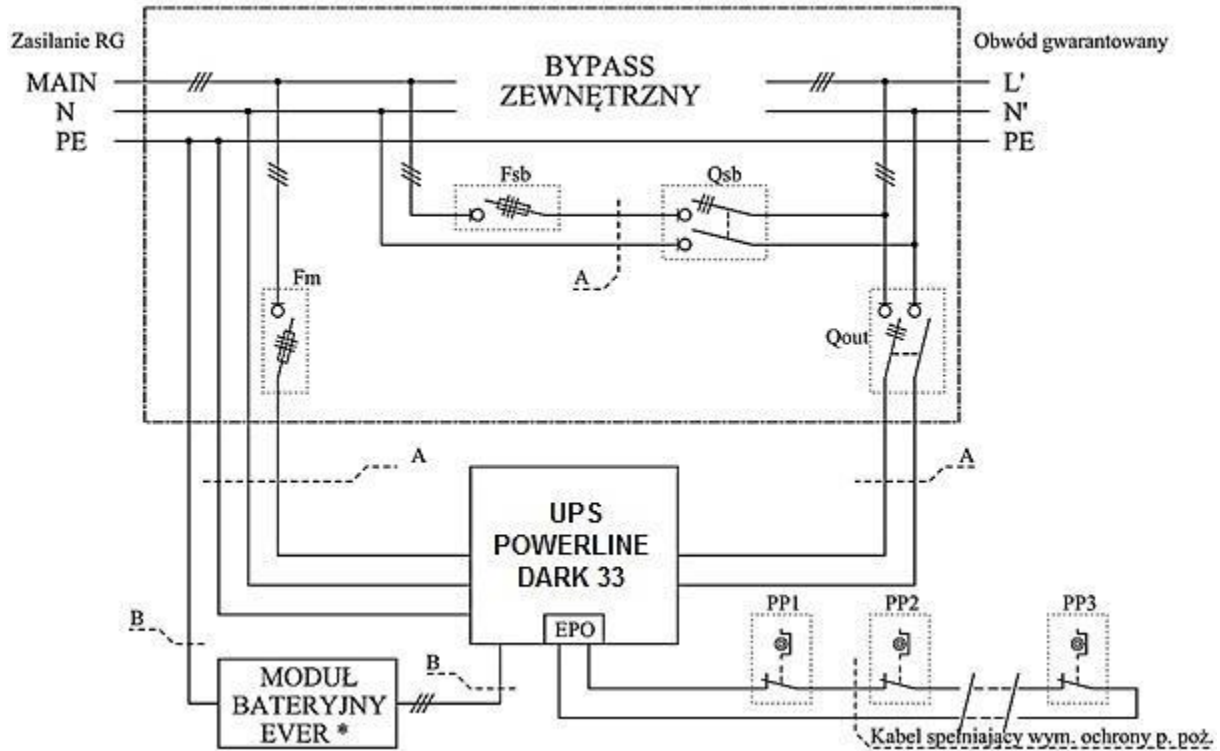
Zasilanie RG
MAIN
N
PE

BYPASS
ZEWNĘTRZNY

Obwód gwarantowany
L'
N'
PE

Fsb
Qsb
A
Fm
Qout
A
A

UPS
POWERLINE
DARK 33
EPO

PP1
PP2
PP3

B
B

MODUŁ
BATERYJNY
EVER *

Kabel spełniający wym. ochrony p. poż.